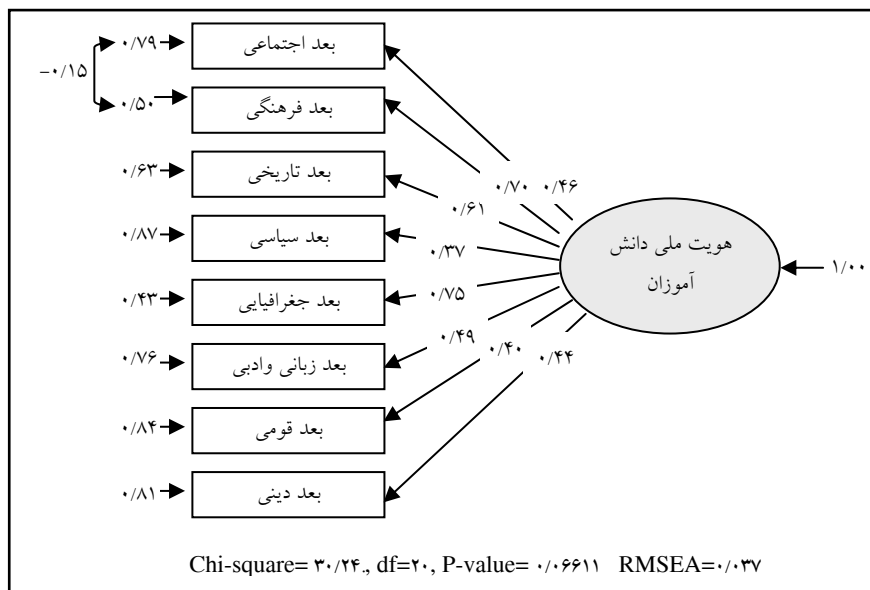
-۰/۱۵

۰/۷۹ بعد اجتماعی

۰/۵۰ بعد فرهنگی

۰/۶۳ بعد تاریخی

۰/۸۷ بعد سیاسی

۰/۴۳ بعد جغرافیایی

۰/۷۶ بعد زبانی وادبی

۰/۸۴ بعد قومی

۰/۸۱ بعد دینی

۰/۷۰ ۰/۴۶

۰/۶۱

۰/۳۷

۰/۷۵

۰/۴۹

۰/۴۰ ۰/۴۴

هویت ملی دانش آموزان

۱/۰۰

Chi-square= ۳۰/۲۴., df=۲۰, P-value= ۰/۰۶۶۱۱ RMSEA=۰/۰۳۷